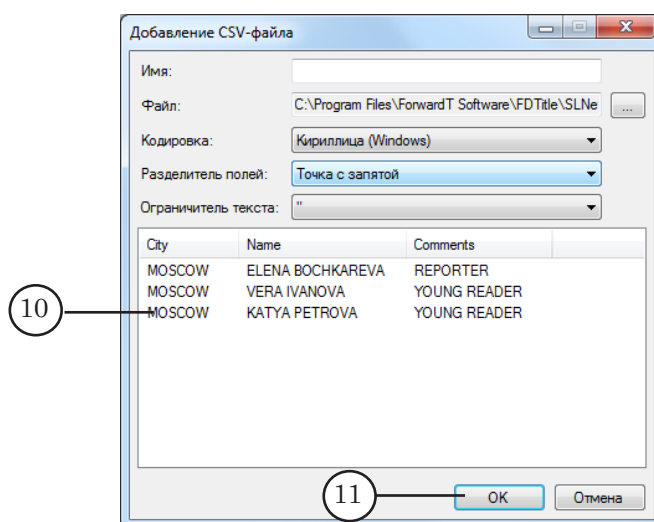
Добавление CSV-файла

Имя:

Файл: C:\Program Files\ForwardT Software\FDTitle\SLNe ...

Кодировка: Кириллица (Windows)

Разделитель полей: Точка с запятой

Ограничитель текста: "

| City | Name | Comments |
|---|---|---|
| MOSCOW | ELENA BOCHKAREVA | REPORTER |
| MOSCOW | VERA IVANOVA | YOUNG READER |
| MOSCOW | KATYA PETROVA | YOUNG READER |

10

11

OK Отмена